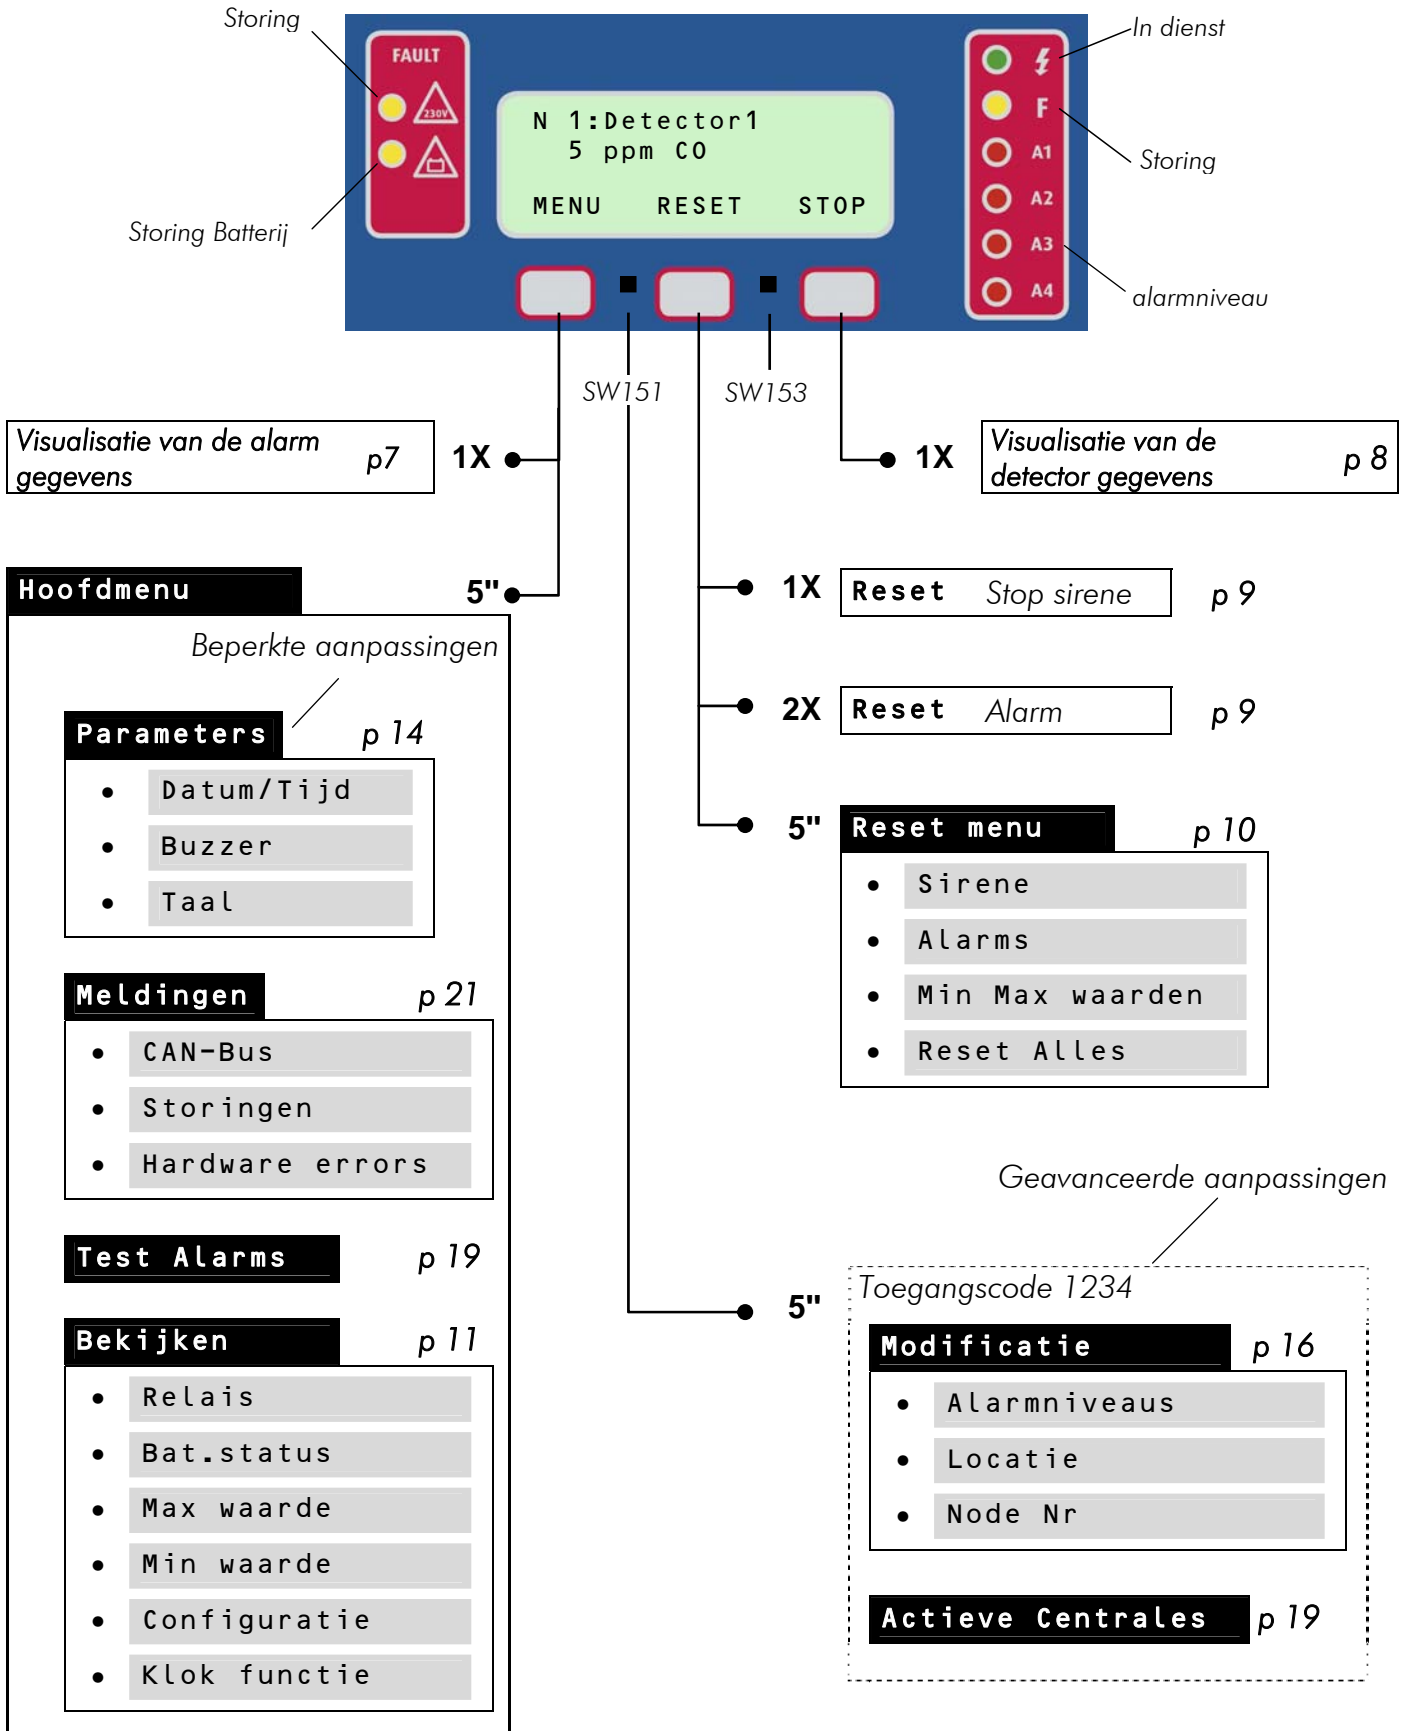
Storing

FAULT

230V

Storing Batterij

N 1:Detector1
5 ppm CO

MENU RESET STOP

In dienst

F

Storing

A1

A2

A3

A4

alarmniveau

SW151

SW153

Visualisatie van de alarm gegevens p7

1X

1X

Visualisatie van de detector gegevens p 8

Hoofdmenu

5"

Beperkte aanpassingen

1X Reset Stop sirene p 9

2X Reset Alarm p 9

Parameters p 14

- Datum/Tijd
- Buzzer
- Taal

5" Reset menu p 10

- Sirene
- Alarms
- Min Max waarden
- Reset Alles

Meldingen p 21

- CAN-Bus
- Storingen
- Hardware errors

Geavanceerde aanpassingen

Test Alarms p 19

Toegangscode 1234

5"

Modificatie p 16

Bekijken p 11

- Relais
- Bat.status
- Max waarde
- Min waarde
- Configuratie
- Klok functie

- Alarmniveaus
- Locatie
- Node Nr

Actieve Centrales p 19